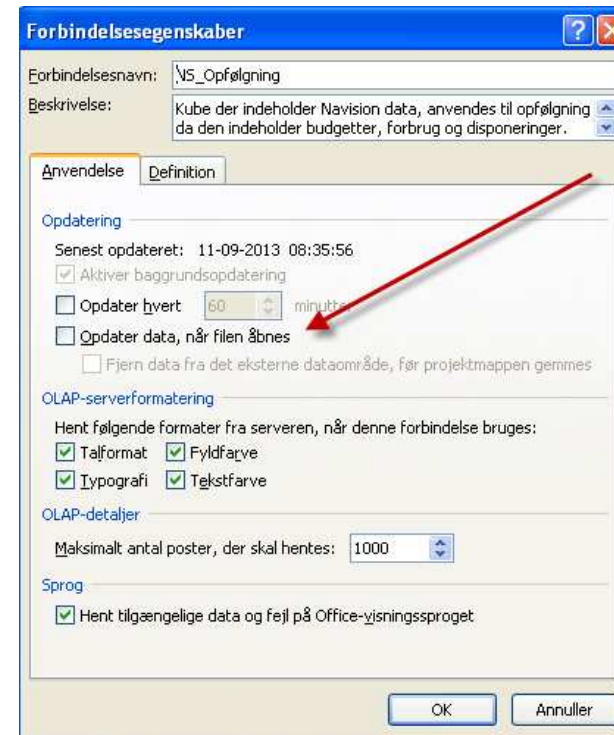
Forbindelsesegenskaber

Forbindelsesnavn: NS_Opfølgning

Beskrivelse: Kube der indeholder Navision data, anvendes til opfølgning da den indeholder budgetter, forbrug og disponeringer.

Anvendelse | Definition

Opdatering

Senest opdateret: 11-09-2013 08:35:56

Aktiver baggrundsopdatering

Opdater hvert 60 minutter

Opdater data, når filen åbnes

Fjern data fra det eksterne dataområde, før projektmappen gemmes

OLAP-serverformatering

Hent følgende formater fra serveren, når denne forbindelse bruges:

Talformat Fyldfarve

Typografi Tekstfarve

OLAP-detaljer

Maksimalt antal poster, der skal hentes: 1000

Sprog

Hent tilgængelige data og fejl på Office-visningssproget

OK Annuller